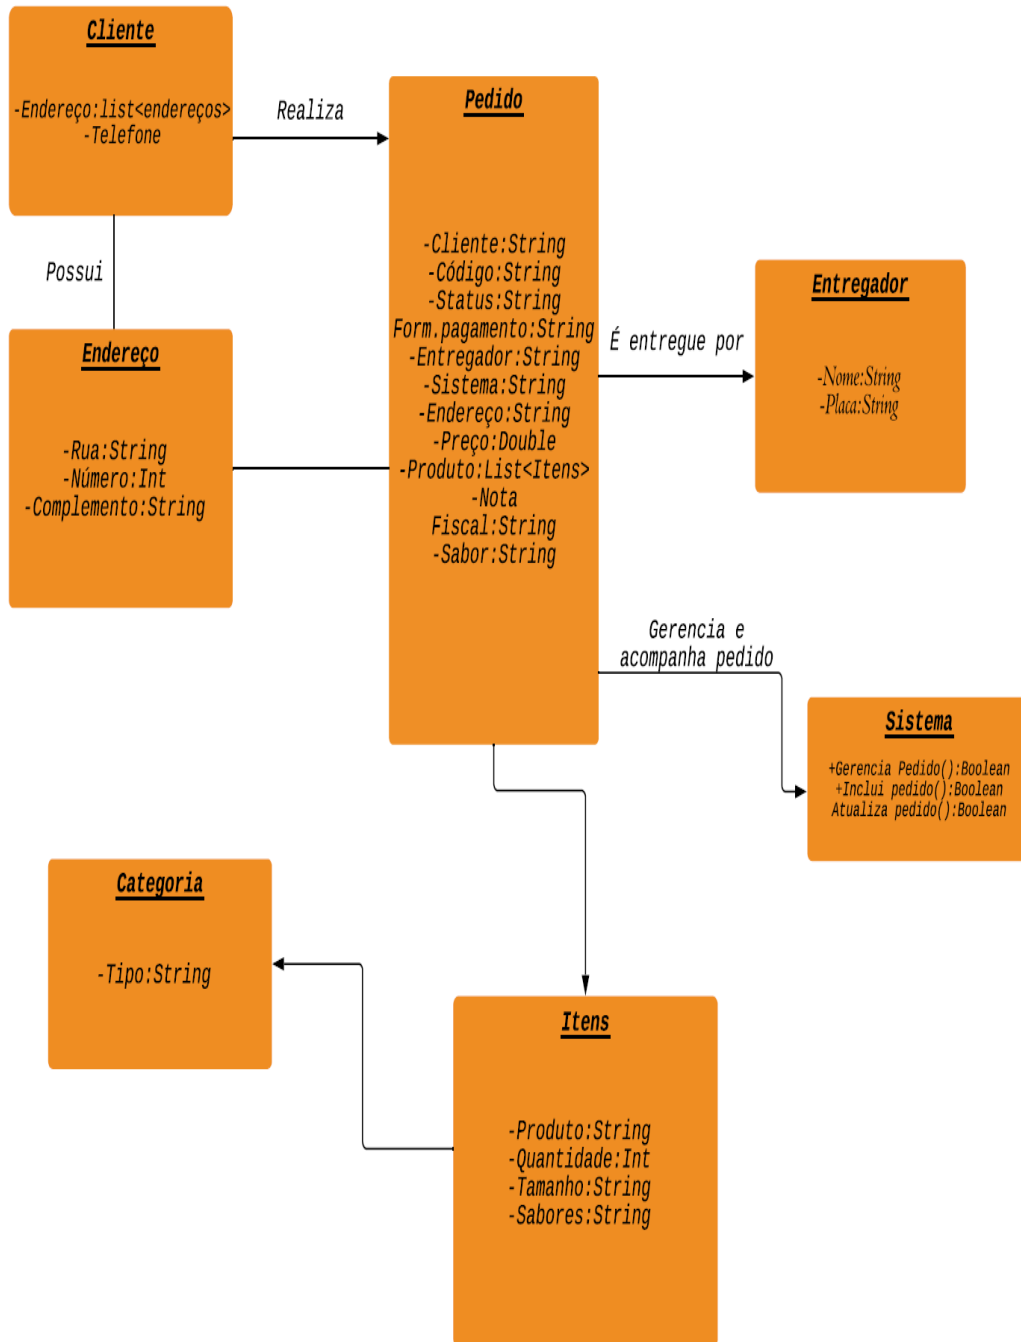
Cliente

-Endereço:list<endereços>
-Telefone

Realiza

Pedido

-Cliente:String
-Código:String
-Status:String
Form.pagamento:String
-Entregador:String
-Sistema:String
-Endereço:String
-Preço:Double
-Produto:List<Itens>
-Nota Fiscal:String
-Sabor:String

Possui

Endereço

-Rua:String
-Número:Int
-Complemento:String

É entregue por

Entregador

-Nome:String
-Placa:String

Gerencia e acompanha pedido

Sistema

+Gerencia Pedido():Boolean
+Inclui pedido():Boolean
Atualiza pedido():Boolean

Categoria

-Tipo:String

Itens

-Produto:String
-Quantidade:Int
-Tamanho:String
-Sabores:String